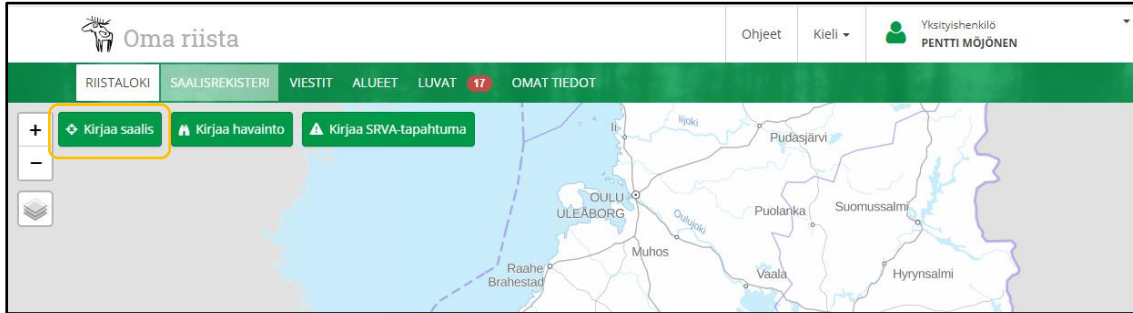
Oma riista

Ohjeet

Kieli

Yksityishenkilö
PENTTI MÖJÖNEN

RIISTALOKI SAALISREKISTERI VIESTIT ALUEET LUVAT 17 OMAT TIEDOT

+
−

Kirjaa saalis
Kirjaa havainto
Kirjaa SRVA-tapahtuma

Ii
Iijoki
Pudasjärvi
OULU
ULEÅBORG
Oulujoki
Puolanka
Suomussalmi
Muhos
Raahe
Brahestad
Vaala
Hyrynsalmi